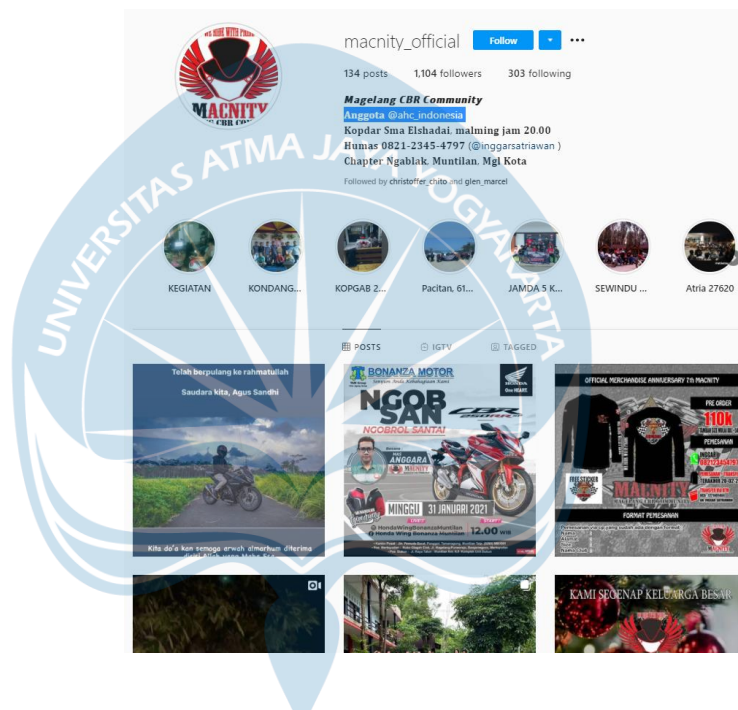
UNIVERSITAS ATMA JAYA YOGYAKARTA

macnity_official Follow ▾ ···

134 posts 1,104 followers 303 following

Magelang CBR Community
Anggota @ahc_indonesia
Kopdar Sma Elshadai, malming jam 20.00
Humas 0821-2345-4797 (@inggarsatriawan )
Chapter Ngablak, Muntilan, Mgl Kota

Followed by christoffer_chito and glen_marcel

KEGIATAN KONDANG... KOPGAB 2... Pacitan, 61... JAMDA 5 K... SEWINDU ... Atria 27620

POSTS IGTV TAGGED

Telah berpulang ke rahmatullah
Saudara kita, Agus Sandhi
Kita do'a kan semoga arwah almarhum diterima

BONANZA MOTOR
NGOBSAN
NGOBROL SANTAI
MINGGU 31 JANUARI 2021
12.00 WIB

OFFICIAL MERCHANDISE ANNIVERSARY 7th MACNITY
PRE ORDER
110k
MACNITY
FORMAT PEMESANAN

KAMI SEGENAP KELUARGA BESAR